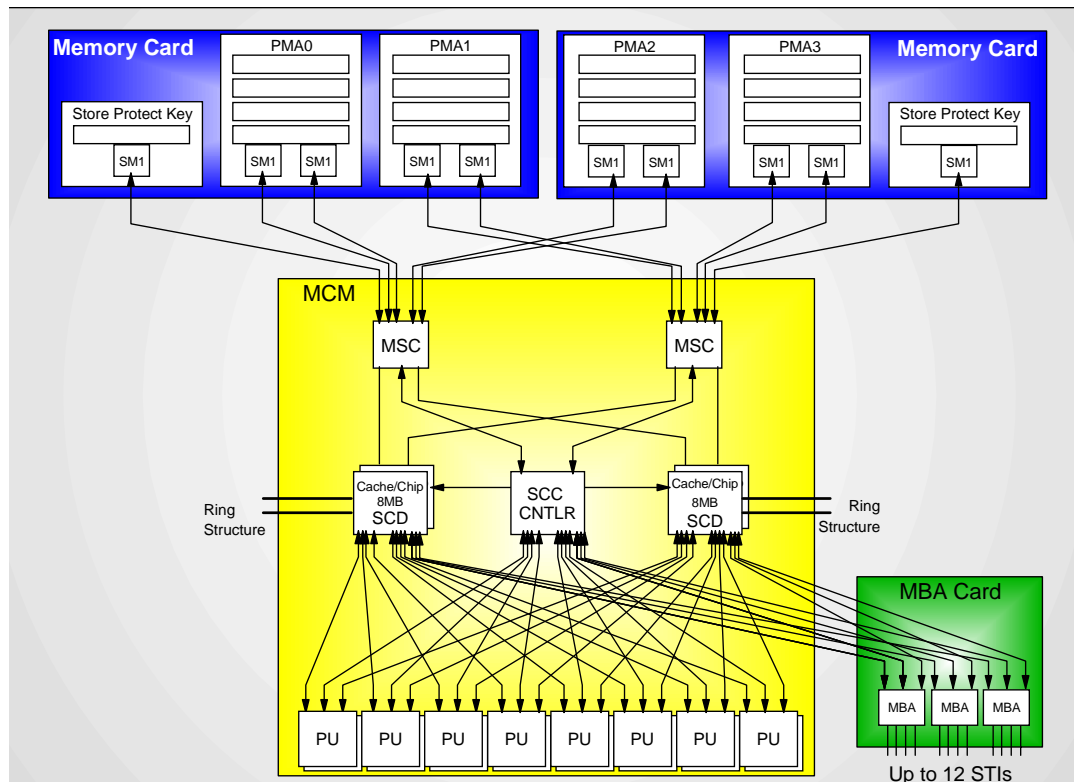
Memory Card

Store Protect Key

SM1

PMA0

SM1 SM1

PMA1

SM1 SM1

PMA2

SM1 SM1

PMA3

SM1 SM1

Memory Card

Store Protect Key

SM1

MCM

MSC

MSC

Ring Structure

Cache/Chip 8MB SCD

SCC CNTLR

Cache/Chip 8MB SCD

Ring Structure

MBA Card

PU PU PU PU PU PU PU PU

MBA MBA MBA

Up to 12 STIs